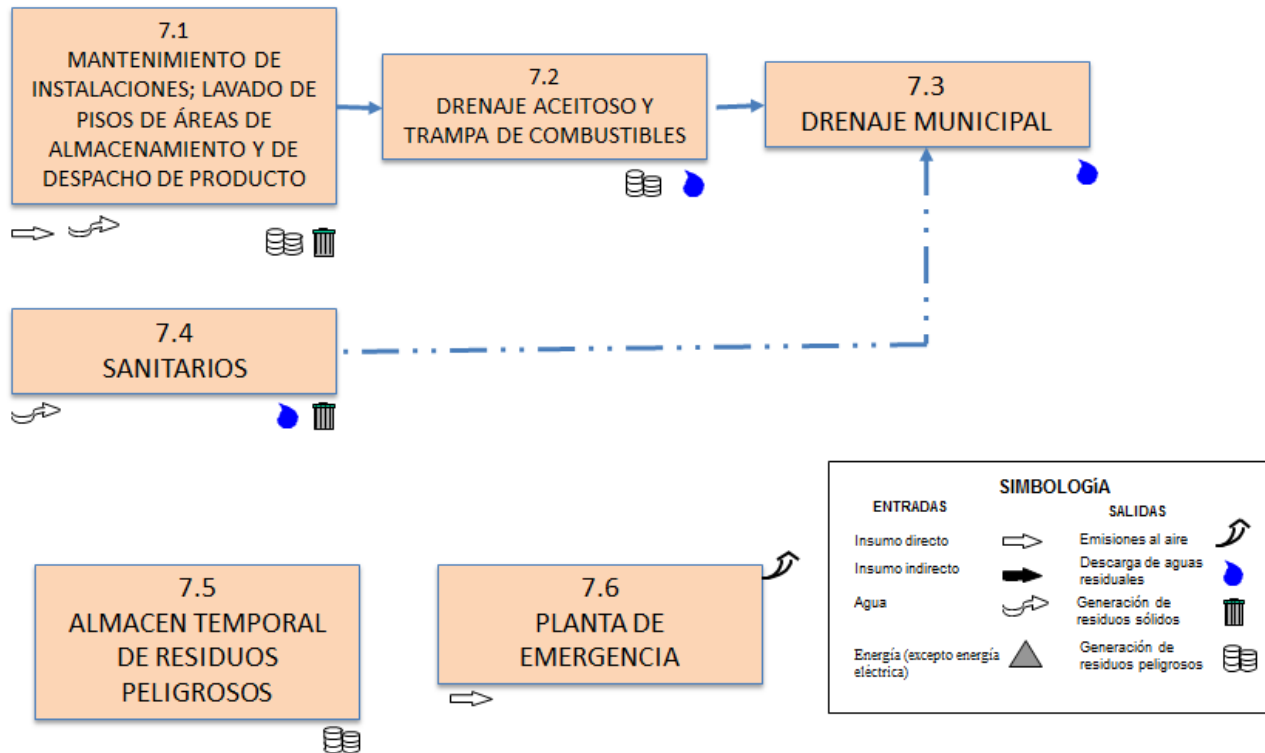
7.1
MANTENIMIENTO DE INSTALACIONES; LAVADO DE PISOS DE ÁREAS DE ALMACENAMIENTO Y DE DESPACHO DE PRODUCTO

7.2
DRENAJE ACEITOSO Y TRAMPA DE COMBUSTIBLES

7.3
DRENAJE MUNICIPAL

7.4
SANITARIOS

7.5
ALMACEN TEMPORAL DE RESIDUOS PELIGROSOS

7.6
PLANTA DE EMERGENCIA

SIMBOLOGíA
ENTRADAS
SALIDAS
Insumo directo
Emisiones al aire
Insumo indirecto
Descarga de aguas residuales
Agua
Generación de residuos sólidos
Energía (excepto energía eléctrica)
Generación de residuos peligrosos